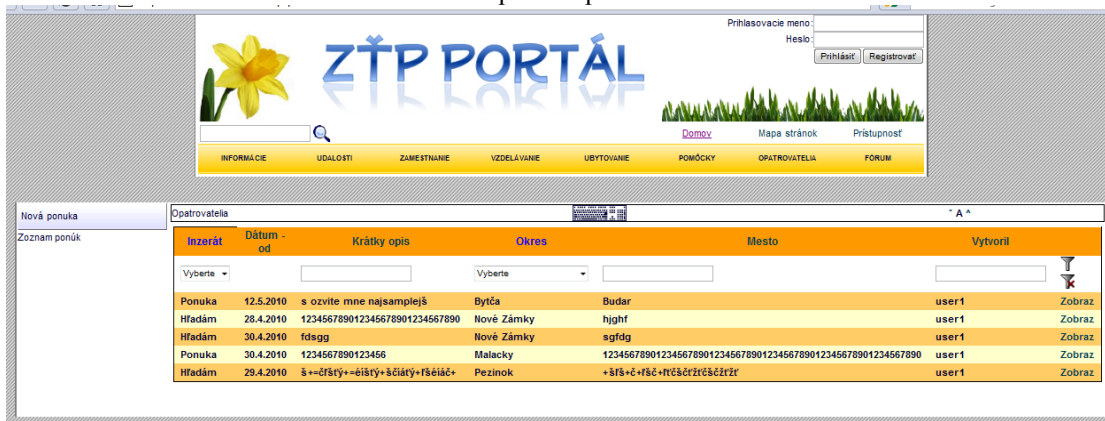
Prihlasovacie meno:
Heslo:
Prihlásiť Registrovať

ZŤP PORTÁL

Domov Mapa stránok Prístupnosť

INFORMÁCIE UDALOSTI ZAMESTNANIE VZDELÁVANIE UBYTOVANIE POMÔCKY OPATROVATELIA FÓRUM

Nová ponuka
Zoznam ponúk

Opatrovatelia

˅ A ˄

| Inzerát | Dátum - od | Krátky opis | Okres | Mesto | Vytvoril | |
|---|---|---|---|---|---|---|
| Vyberte | | | Vyberte | | | |
| Ponuka | 12.5.2010 | s ozvite mne najsamplejš | Bytča | Budar | user1 | Zobraz |
| Hľadám | 28.4.2010 | 123456789012345678901234567890 | Nové Zámky | hjghf | user1 | Zobraz |
| Hľadám | 30.4.2010 | fdsgg | Nové Zámky | sgfdg | user1 | Zobraz |
| Ponuka | 30.4.2010 | 1234567890123456 | Malacky | 123456789012345678901234567890123456789012345678901234567890 | user1 | Zobraz |
| Hľadám | 29.4.2010 | š+=čřšťý+=éíšťý+ščíáťý+ľšéíáč+ | Pezinok | +šľš+č+ľšč+ľťčščřžřčščžřžř | user1 | Zobraz |